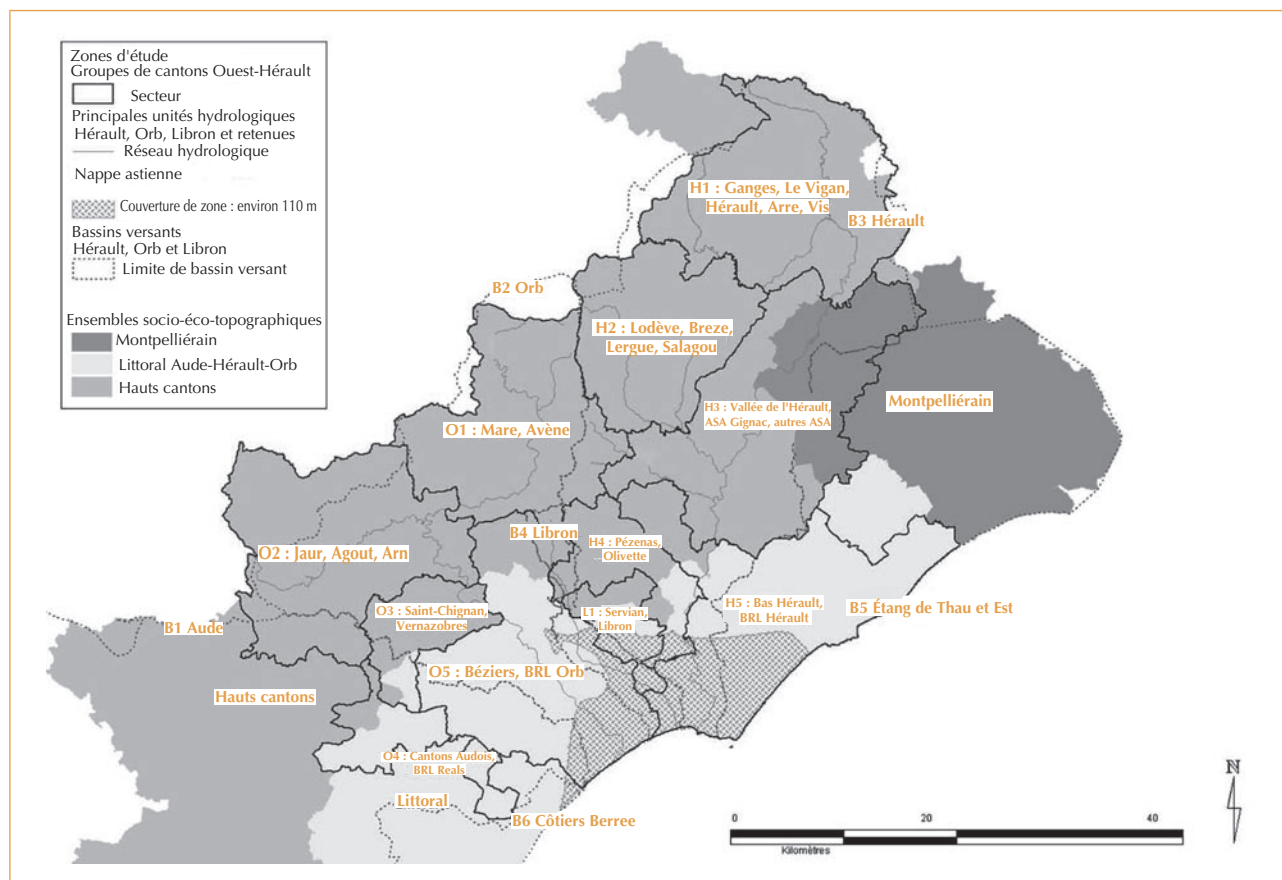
Zones d'étude
Groupes de cantons Ouest-Hérault
Secteur
Principales unités hydrologiques
Hérault, Orb, Libron et retenues
Réseau hydrologique
Nappe astienne
Couverture de zone : environ 110 m
Bassins versants
Hérault, Orb et Libron
Limite de bassin versant

Ensembles socio-éco-topographiques
Montpelliérain
Littoral Aude-Hérault-Orb
Hauts cantons

H1 : Ganges, Le Vigan, Hérault, Arre, Vis
B3 Hérault
B2 Orb
H2 : Lodève, Breze, Lergue, Salagou
H3 : Vallée de l'Hérault, ASA Gignac, autres ASA
Montpelliérain
O1 : Mare, Avène
B4 Libron
H4 : Pézenas, Olivette
O2 : Jaur, Agout, Arn
O3 : Saint-Chignan, Vernazobres
L1 : Servian, Libron
H5 : Bas Hérault, BRL Hérault
B5 Étang de Thau et Est
B1 Aude
O5 : Béziers, BRL Orb
Hauts cantons
O4 : Cantons Audois, BRL Reals
Littoral
B6 Côtiers Berree
0
20
40
Kilomètres
N